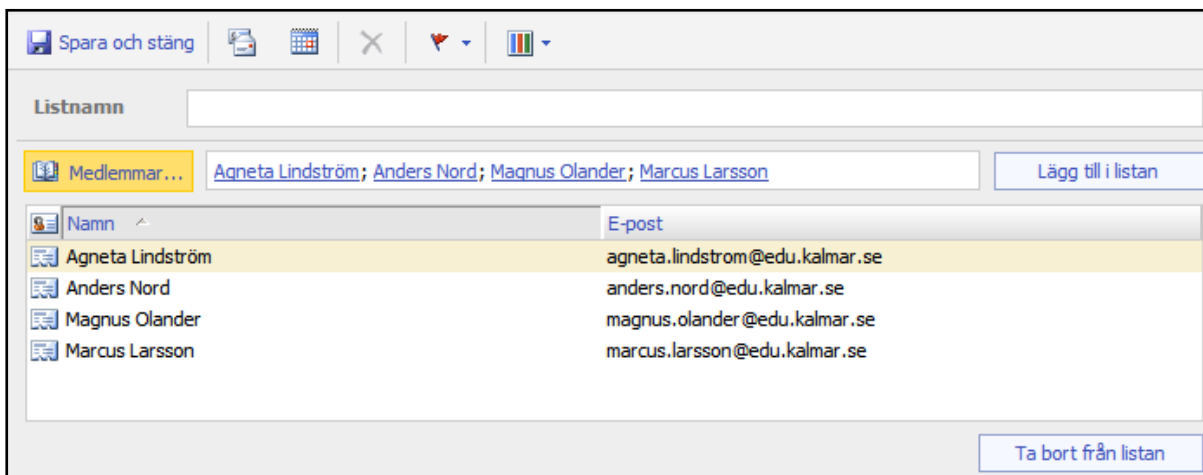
Spara och stäng

Listnamn

Medlemmar...

Agneta Lindström; Anders Nord; Magnus Olander; Marcus Larsson

Lägg till i listan

| Namn | E-post |
|---|---|
| Agneta Lindström | agneta.lindstrom@edu.kalmar.se |
| Anders Nord | anders.nord@edu.kalmar.se |
| Magnus Olander | magnus.olander@edu.kalmar.se |
| Marcus Larsson | marcus.larsson@edu.kalmar.se |

Ta bort från listan